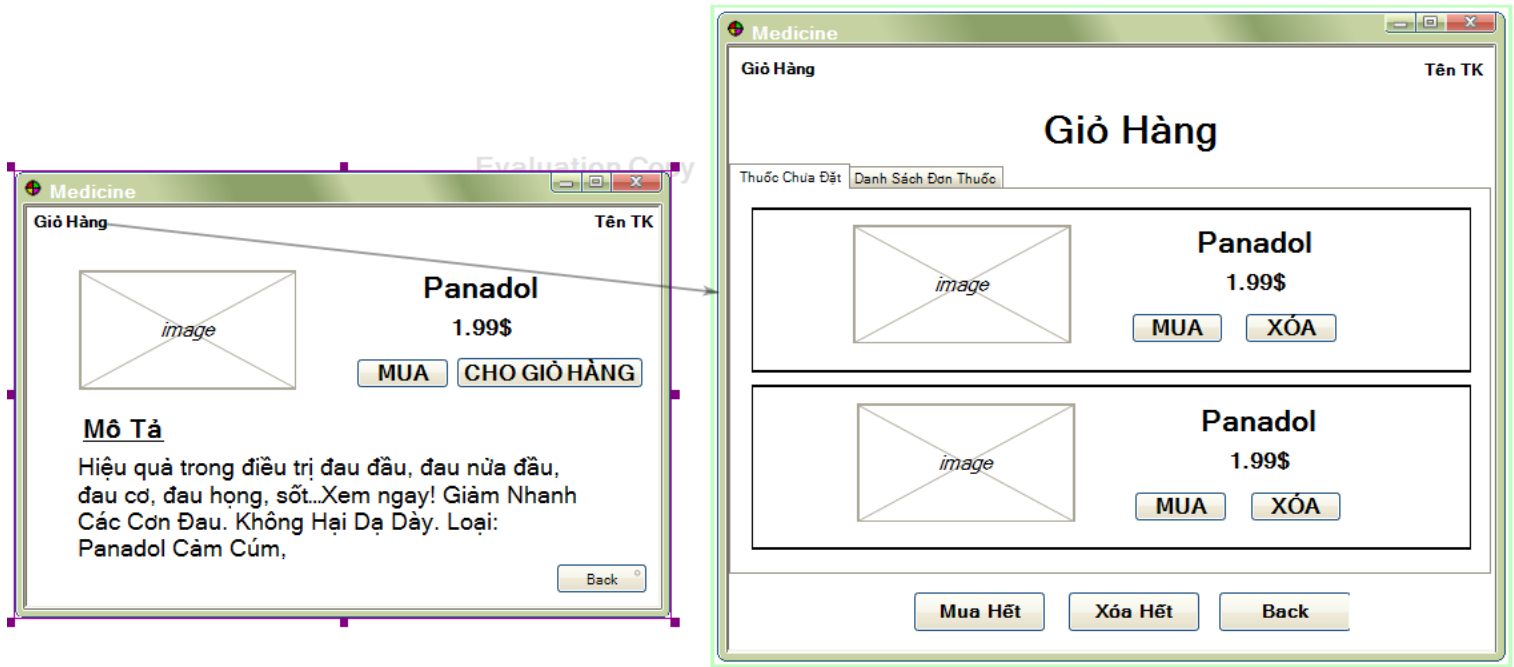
Medicine

Giỏ Hàng

Tên TK

Panadol

1.99$

image

MUA

CHO GIỎ HÀNG

Mô Tả

Hiệu quả trong điều trị đau đầu, đau nửa đầu, đau cơ, đau họng, sốt...Xem ngay! Giảm Nhanh Các Cơn Đau. Không Hại Dạ Dày. Loại: Panadol Cảm Cúm,

Back

Evaluation Copy

Medicine

Giỏ Hàng

Tên TK

Giỏ Hàng

Thuốc Chưa Đặt

Danh Sách Đơn Thuốc

image

Panadol

1.99$

MUA

XÓA

image

Panadol

1.99$

MUA

XÓA

Mua Hết

Xóa Hết

Back